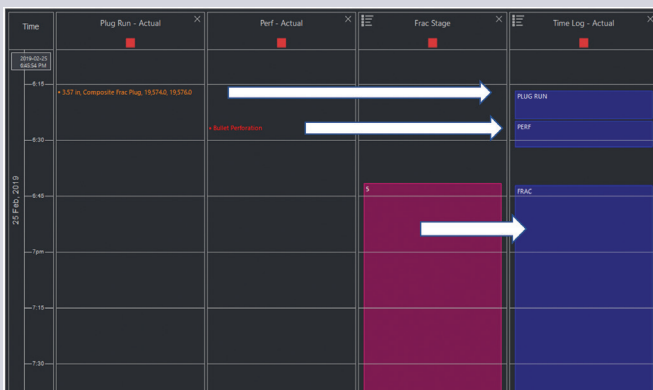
Time

Plug Run - Actual

Perf - Actual

Frac Stage

Time Log - Actual

2019-02-25 6:40:54 PM

6:15

6:30

6:45

7pm

7:15

7:30

25 Feb, 2019

• 3.57 in, Composite Frac Plug, 18,574.0, 19,576.0

• Bullet Perforation

5

PLUG RUN

PERF

FRAC